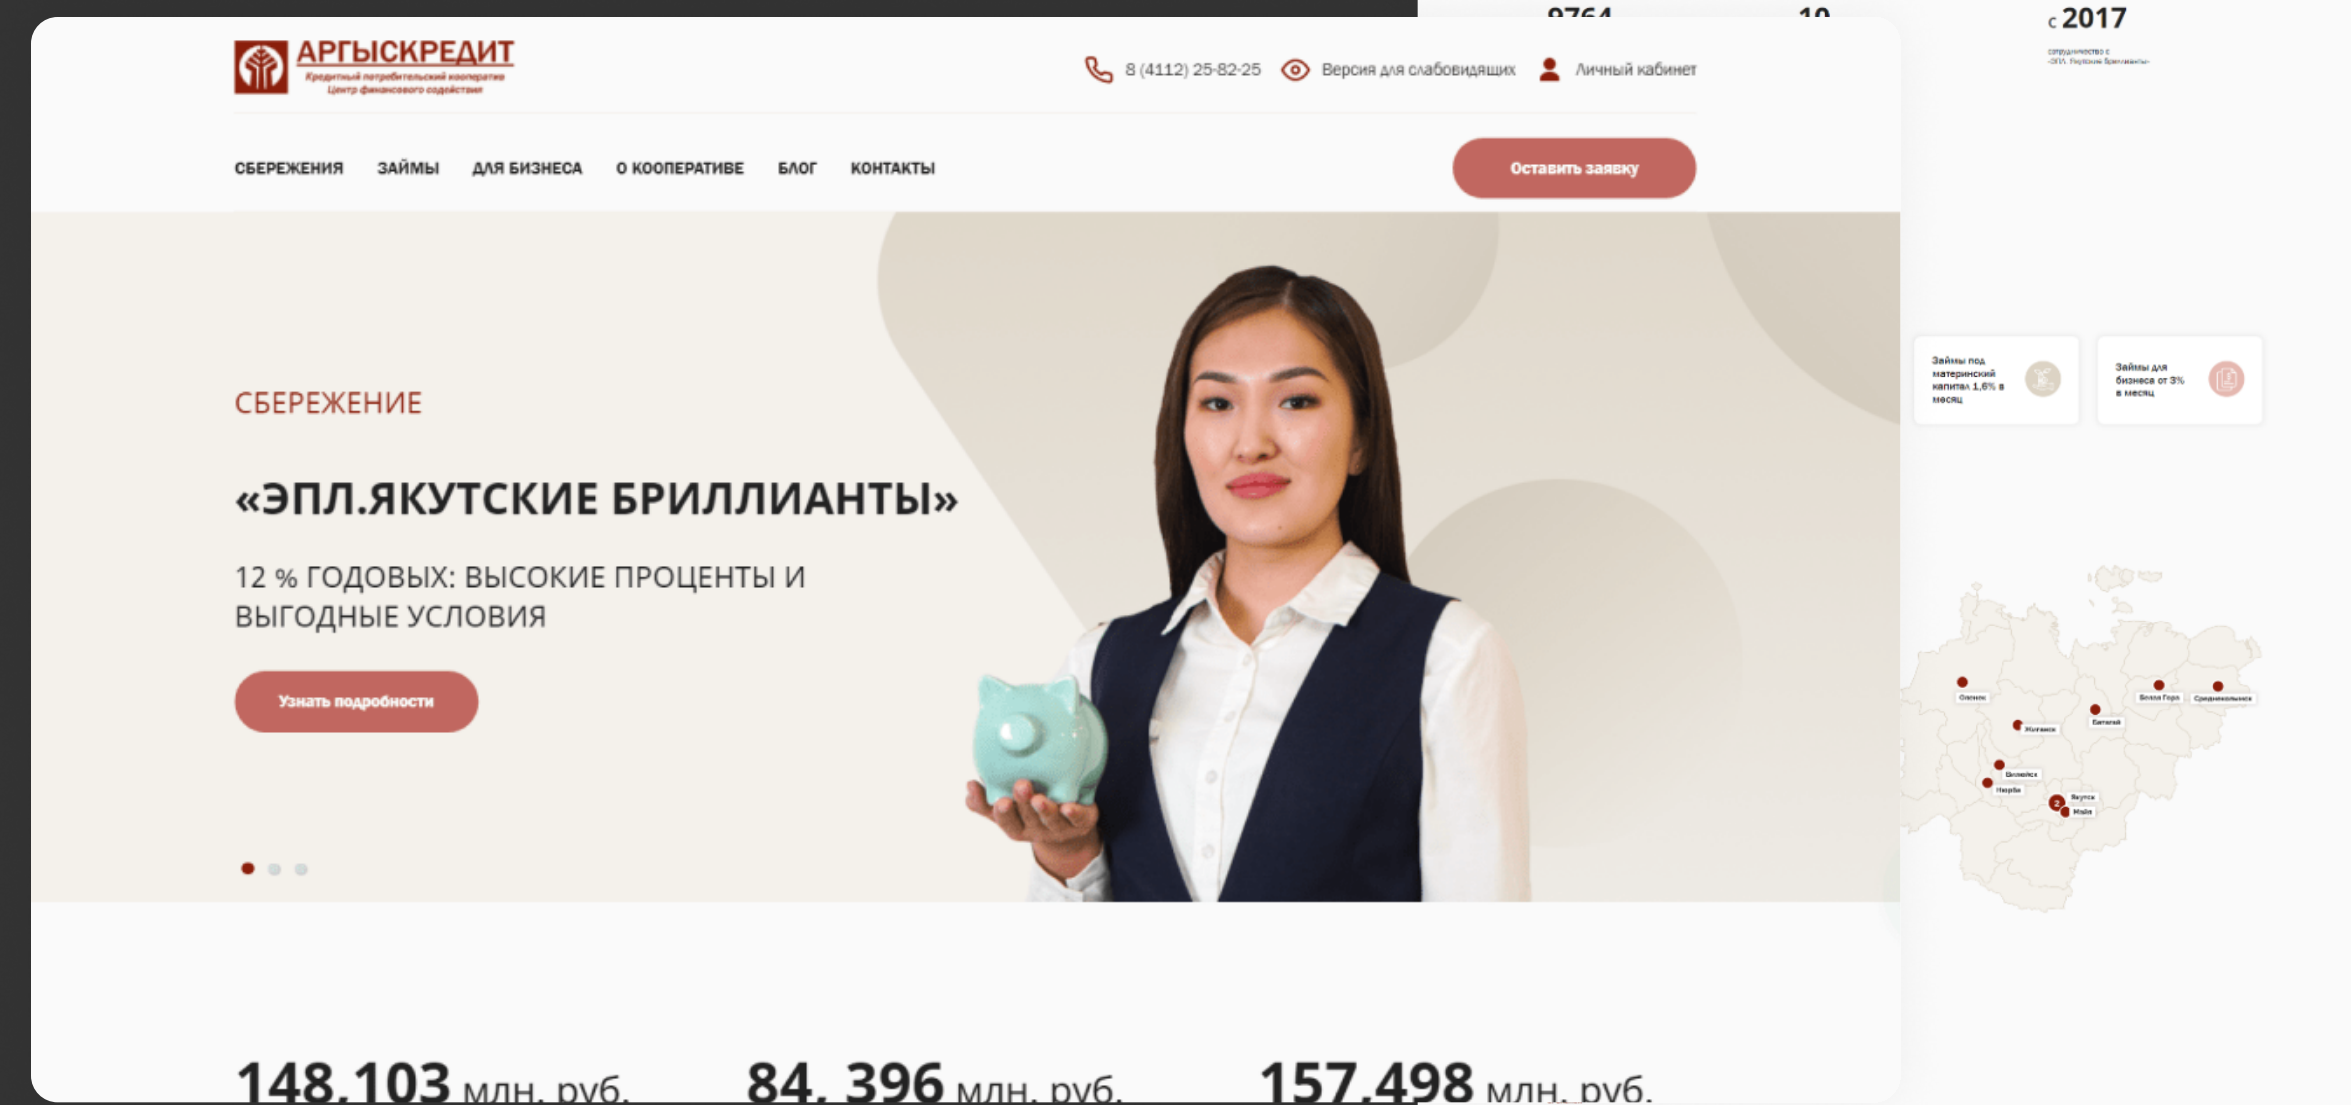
АРГЫСКРЕДИТ
Кредитный потребительский кооператив
Центр финансового содействия

8 (4112) 25-82-25 Версия для слабовидящих Личный кабинет

СБЕРЕЖЕНИЯ ЗАЙМЫ ДЛЯ БИЗНЕСА О КООПЕРАТИВЕ БЛОГ КОНТАКТЫ

Оставить заявку

СБЕРЕЖЕНИЕ

«ЭПЛ.ЯКУТСКИЕ БРИЛЛИАНТЫ»

12 % ГОДОВЫХ: ВЫСОКИЕ ПРОЦЕНТЫ И ВЫГОДНЫЕ УСЛОВИЯ

Узнать подробности

148.103 млн. руб. 84. 396 млн. руб. 157.498 млн. руб.

9764 10 с 2017

сотрудничество с «ЭПЛ. Якутские бриллианты»

Займы под материнский капитал 1,6% в месяц

Займы для бизнеса от 3% в месяц

Оленек Жиганск Батагай Белая Гора Среднеколымск Вилюйск Нюрба Якутск Майя